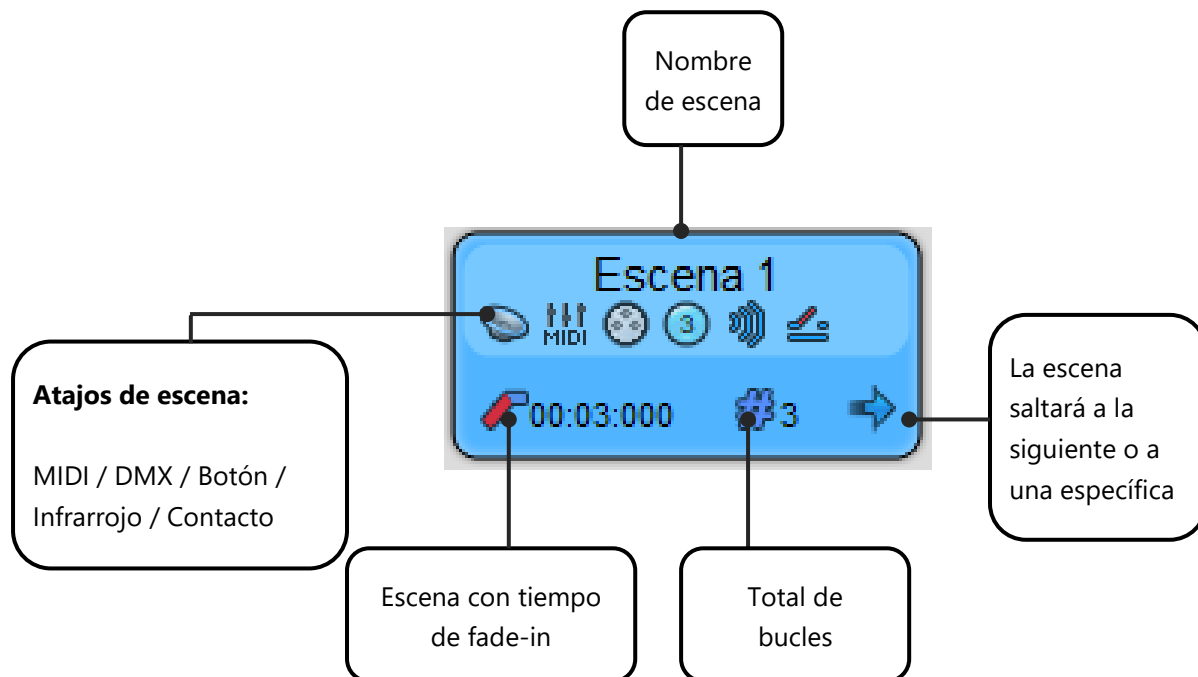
Nombre de escena

Escena 1

MIDI

3

Atajos de escena:

MIDI / DMX / Botón / Infrarrojo / Contacto

00:03:000

3

La escena saltará a la siguiente o a una específica

Escena con tiempo de fade-in

Total de bucles